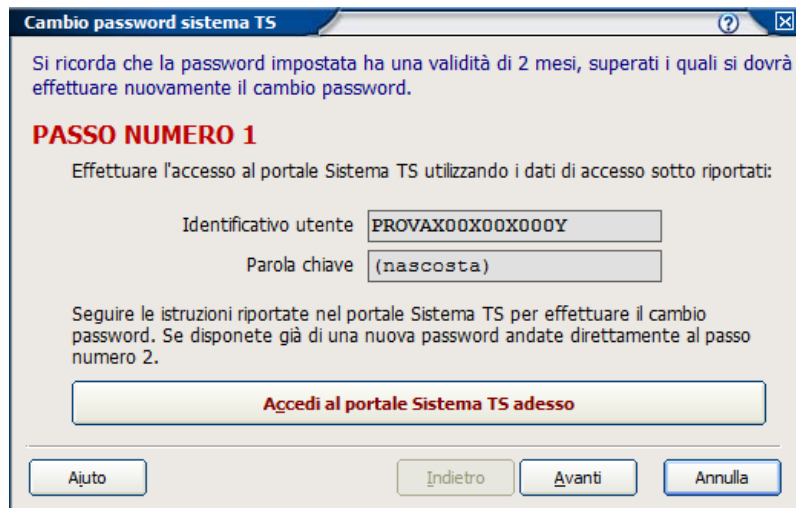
Cambio password sistema TS

Si ricorda che la password impostata ha una validità di 2 mesi, superati i quali si dovrà effettuare nuovamente il cambio password.

PASSO NUMERO 1

Effettuare l'accesso al portale Sistema TS utilizzando i dati di accesso sotto riportati:

Identificativo utente PROVAX00X00X000Y

Parola chiave (nascosta)

Seguire le istruzioni riportate nel portale Sistema TS per effettuare il cambio password. Se disponete già di una nuova password andate direttamente al passo numero 2.

Accedi al portale Sistema TS adesso

Aiuto

Indietro

Avanti

Annulla